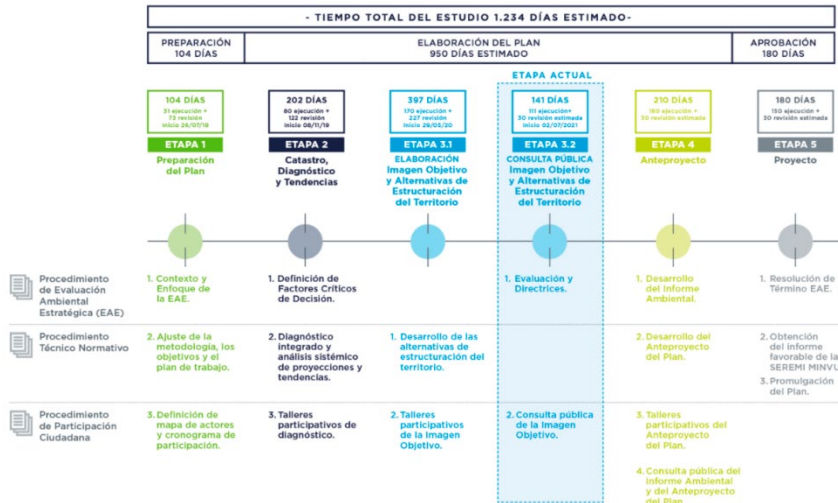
- TIEMPO TOTAL DEL ESTUDIO 1.234 DÍAS ESTIMADO-

PREPARACIÓN
104 DÍAS

ELABORACIÓN DEL PLAN
950 DÍAS ESTIMADO

APROBACIÓN
180 DÍAS

ETAPA ACTUAL

104 DÍAS
31 ejecución + 73 revisión
Inicio 26/07/18

ETAPA 1
Preparación del Plan

202 DÍAS
80 ejecución + 122 revisión
Inicio 08/11/19

ETAPA 2
Catastro, Diagnóstico y Tendencias

397 DÍAS
170 ejecución + 227 revisión
Inicio 29/05/20

ETAPA 3.1
ELABORACIÓN Imagen Objetivo y Alternativas de Estructuración del Territorio

141 DÍAS
111 ejecución + 30 revisión estimada
Inicio 02/07/2021

ETAPA 3.2
CONSULTA PÚBLICA Imagen Objetivo y Alternativas de Estructuración del Territorio

210 DÍAS
180 ejecución + 30 revisión estimada

ETAPA 4
Anteproyecto

180 DÍAS
150 ejecución + 30 revisión estimada

ETAPA 5
Proyecto

Procedimiento de Evaluación Ambiental Estratégica (EAE)

1. Contexto y Enfoque de la EAE.

1. Definición de Factores Críticos de Decisión.

1. Evaluación y Directrices.

1. Desarrollo del Informe Ambiental.

1. Resolución de Término EAE.

Procedimiento Técnico Normativo

2. Ajuste de la metodología, los objetivos y el plan de trabajo.

2. Diagnóstico integrado y análisis sistémico de proyecciones y tendencias.

1. Desarrollo de las alternativas de estructuración del territorio.

2. Desarrollo del Anteproyecto del Plan.

2. Obtención del informe favorable de la SEREMI MINVU

3. Promulgación del Plan.

Procedimiento de Participación Ciudadana

3. Definición de mapa de actores y cronograma de participación.

3. Talleres participativos de diagnóstico.

2. Talleres participativos de la Imagen Objetivo.

2. Consulta pública de la Imagen Objetivo.

3. Talleres participativos del Anteproyecto del Plan.

4. Consulta pública del Informe Ambiental y del Anteproyecto del Plan.